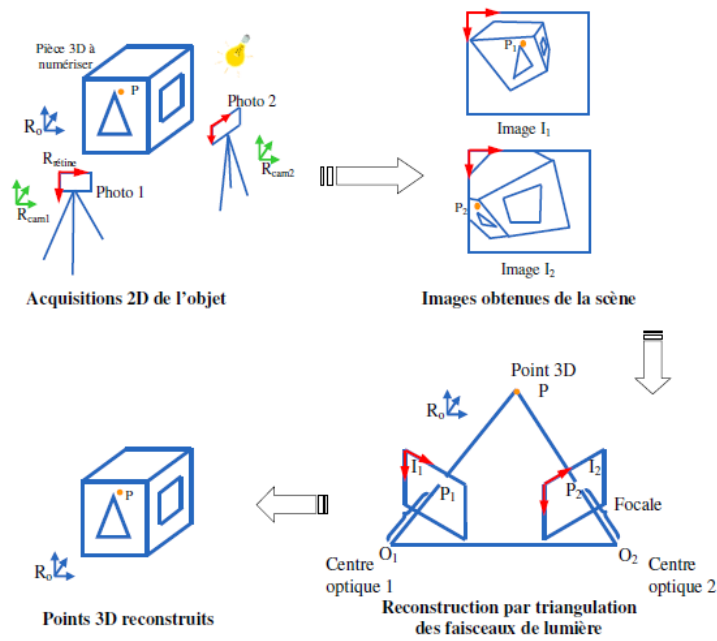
Pièce 3D à numériser

P

$R_o$

$R_{rétine}$

Photo 1

$R_{cam1}$

Photo 2

$R_{cam2}$

Acquisitions 2D de l'objet

$P_1$

Image $I_1$

$P_2$

Image $I_2$

Images obtenues de la scène

Point 3D

P

$R_o$

$I_1$

$P_1$

$I_2$

$P_2$

Focale

$O_1$

$O_2$

Centre optique 1

Centre optique 2

Reconstruction par triangulation des faisceaux de lumière

P

$R_o$

Points 3D reconstruits